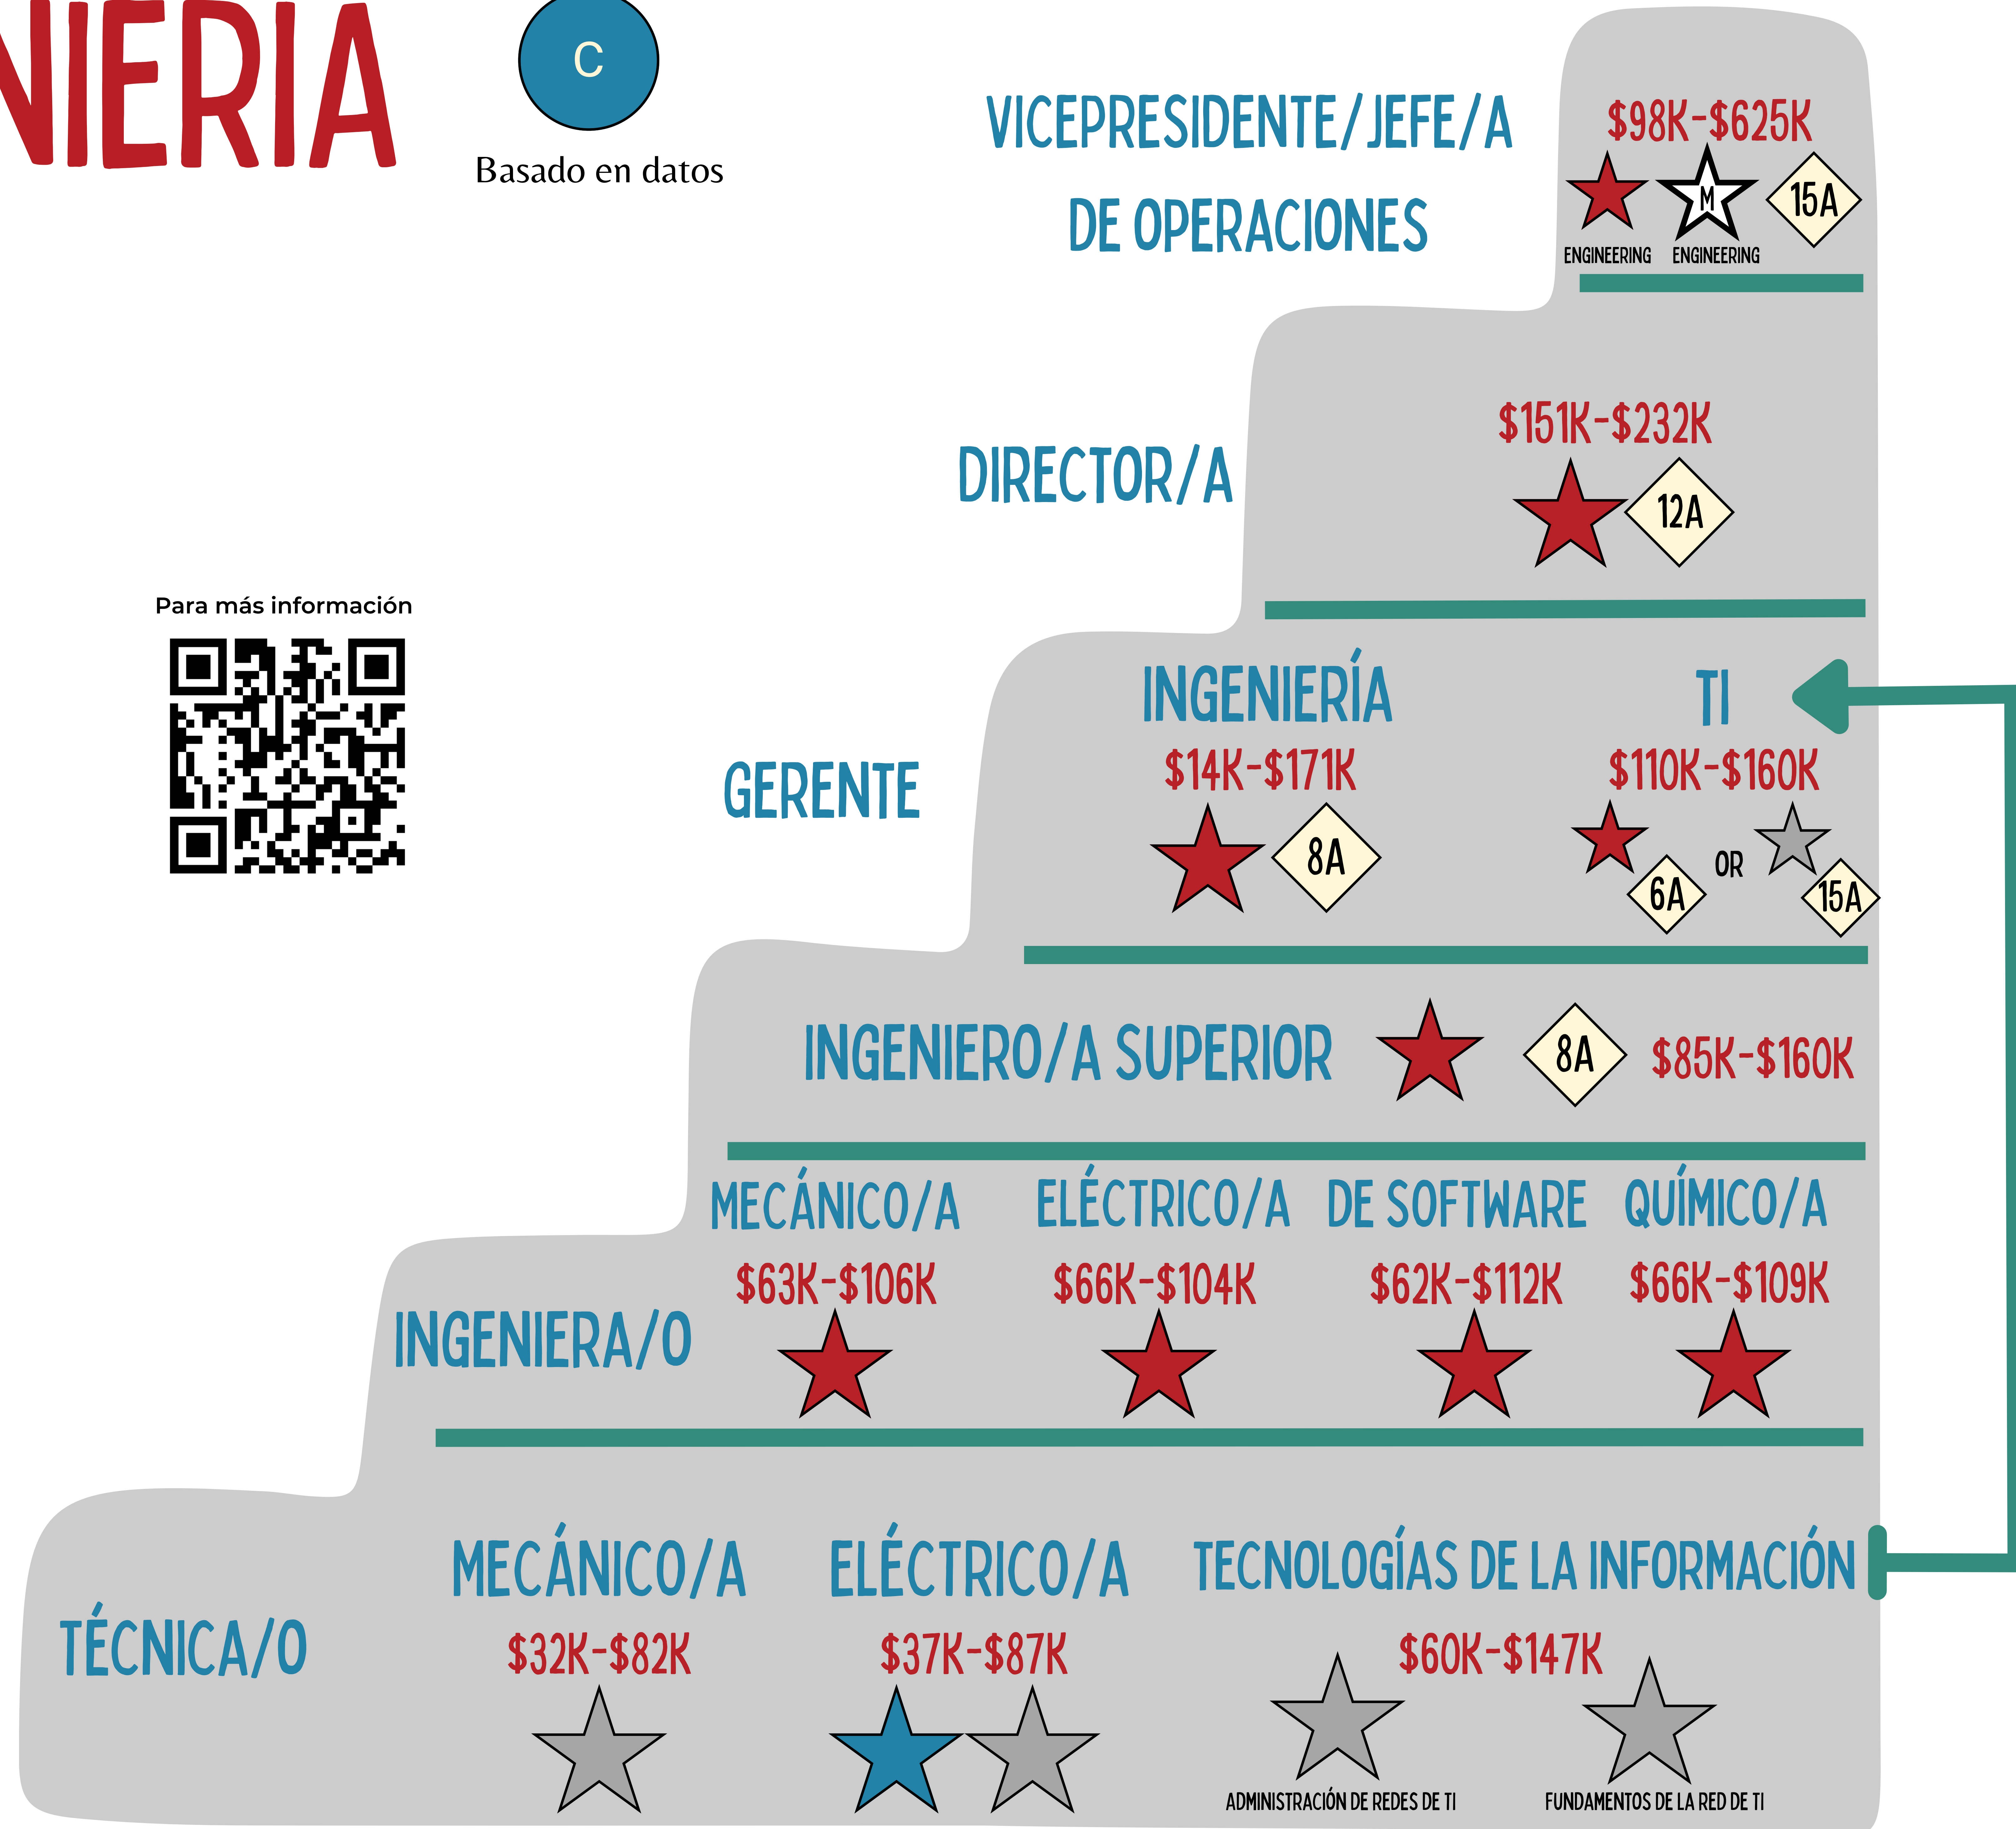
NIERIA

C

Basado en datos

Para más información

VICEPRESIDENTE/JEFE/A DE OPERACIONES

$98K-$625K

ENGINEERING

M

ENGINEERING

15A

DIRECTOR/A

$151K-$232K

12A

GERENTE

INGENIERÍA

$14K-$171K

8A

TI

$110K-$160K

6A

OR

15A

INGENIERO/A SUPERIOR

8A

$85K-$160K

INGENIERA/O

MECÁNICO/A

$63K-$106K

ELÉCTRICO/A

$66K-$104K

DE SOFTWARE

$62K-$112K

QUÍMICO/A

$66K-$109K

TÉCNICA/O

MECÁNICO/A

$32K-$82K

ELÉCTRICO/A

$37K-$87K

TECNOLOGÍAS DE LA INFORMACIÓN

$60K-$147K

ADMINISTRACIÓN DE REDES DE TI

FUNDAMENTOS DE LA RED DE TI